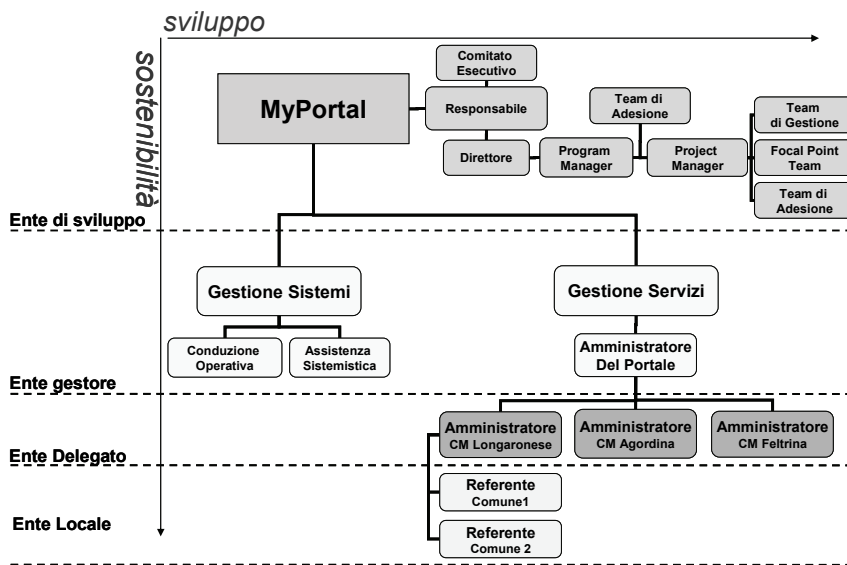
sviluppo

sostenibilità

MyPortal

Comitato Esecutivo

Responsabile

Team di Adesione

Team di Gestione

Direttore

Program Manager

Project Manager

Focal Point Team

Team di Adesione

Ente di sviluppo

Gestione Sistemi

Gestione Servizi

Conduzione Operativa

Assistenza Sistemistica

Amministratore Del Portale

Ente gestore

Amministratore CM Longaronese

Amministratore CM Agordina

Amministratore CM Feltrina

Ente Delegato

Referente Comune1

Ente Locale

Referente Comune 2